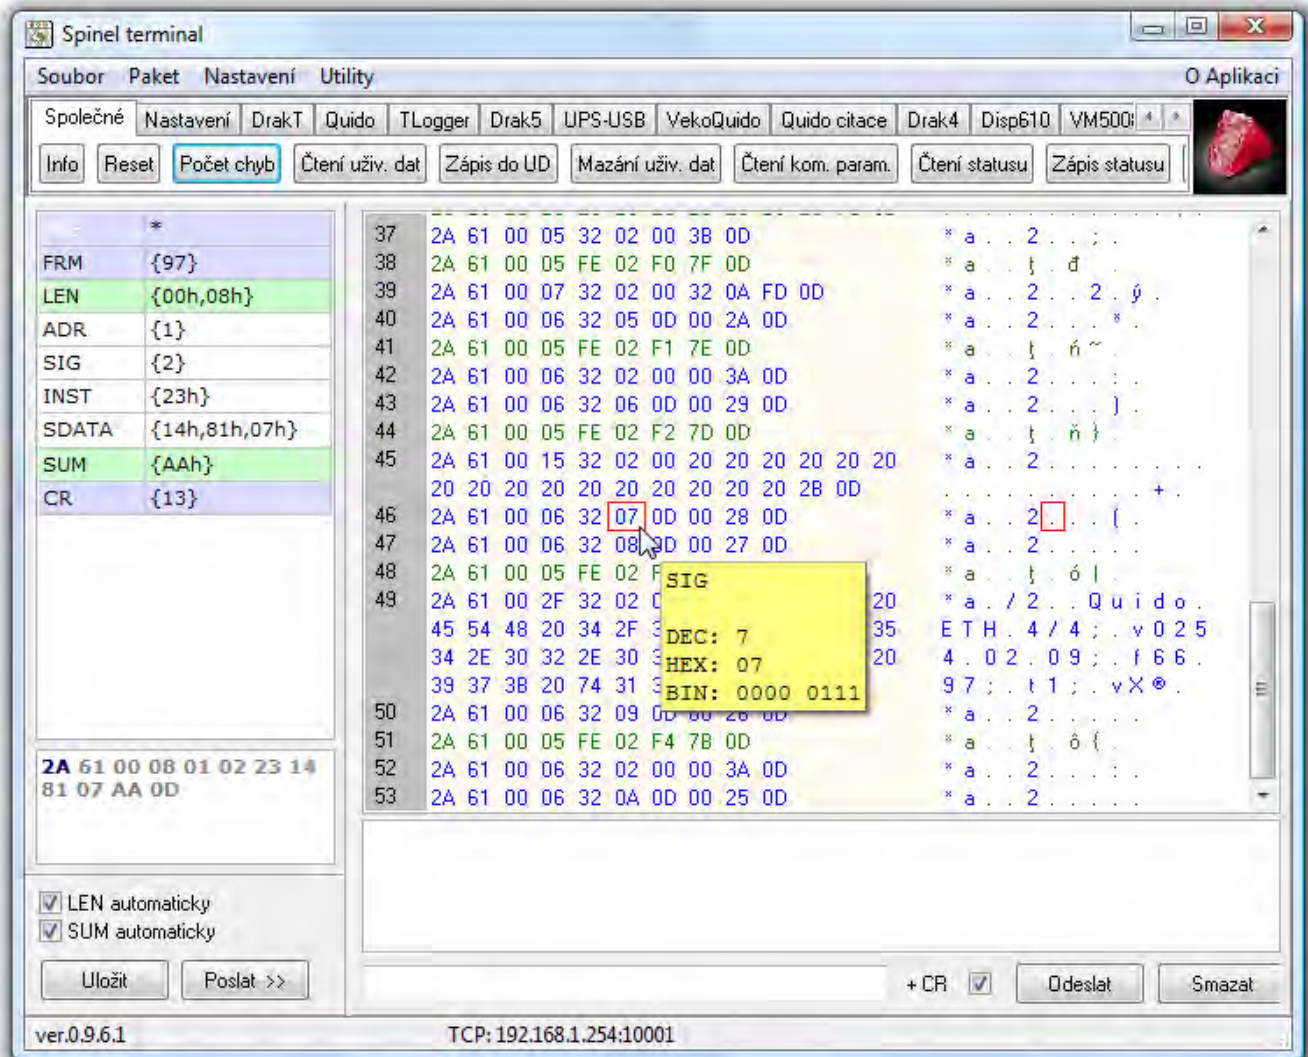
Spinel terminal

Soubor Paket Nastavení Utility O Aplikaci

Společné Nastavení DrakT Quido TLogger Drak5 UPS-USB VekoQuido Quido citace Drak4 Disp610 VM500

Info Reset Počet chyb Čtení uživ. dat Zápis do UD Mazání uživ. dat Čtení kom. param. Čtení statusu Zápis statusu

| | * |
|---|---|
| FRM | {97} |
| LEN | {00h,08h} |
| ADR | {1} |
| SIG | {2} |
| INST | {23h} |
| SDATA | {14h,81h,07h} |
| SUM | {AAh} |
| CR | {13} |

2A 61 00 08 01 02 23 14 81 07 AA 0D

37 2A 61 00 05 32 02 00 3B 0D * a . . 2 . . ; .
38 2A 61 00 05 FE 02 F0 7F 0D * a . . ţ . đ .
39 2A 61 00 07 32 02 00 32 0A FD 0D * a . . 2 . . 2 . ý .
40 2A 61 00 06 32 05 0D 00 2A 0D * a . . 2 . . . * .
41 2A 61 00 05 FE 02 F1 7E 0D * a . . ţ . ń ~ .
42 2A 61 00 06 32 02 00 00 3A 0D * a . . 2 . . . : .
43 2A 61 00 06 32 06 0D 00 29 0D * a . . 2 . . . ) .
44 2A 61 00 05 FE 02 F2 7D 0D * a . . ţ . ň } .
45 2A 61 00 15 32 02 00 20 20 20 20 20 20 * a . . 2 . . . . . . . .
20 20 20 20 20 20 20 20 20 20 2B 0D . . . . . . . . . . + .
46 2A 61 00 06 32 07 0D 00 28 0D * a . . 2 . . . ( .
47 2A 61 00 06 32 08 0D 00 27 0D * a . . 2 .
48 2A 61 00 05 FE 02 F * a . . ţ . ó | .
49 2A 61 00 2F 32 02 20 * a . / 2 . . Q u i d o .
45 54 48 20 34 2F 35 E T H . 4 / 4 ; . v 0 2 5
34 2E 30 32 2E 30 20 4 . 0 2 . 0 9 ; . f 6 6 .
39 37 3B 20 74 31 9 7 ; . t 1 ; . v X ® .
50 2A 61 00 06 32 09 * a . . 2 . . . . .
51 2A 61 00 05 FE 02 F4 7B 0D * a . . ţ . ô { .
52 2A 61 00 06 32 02 00 00 3A 0D * a . . 2 . . . : .
53 2A 61 00 06 32 0A 0D 00 25 0D * a . . 2 . . . . .

SIG

DEC: 7
HEX: 07
BIN: 0000 0111

LEN automaticky
SUM automaticky

Uložit Poslat >>

+CR Odeslat Smazat

ver.0.9.6.1 TCP: 192.168.1.254:10001